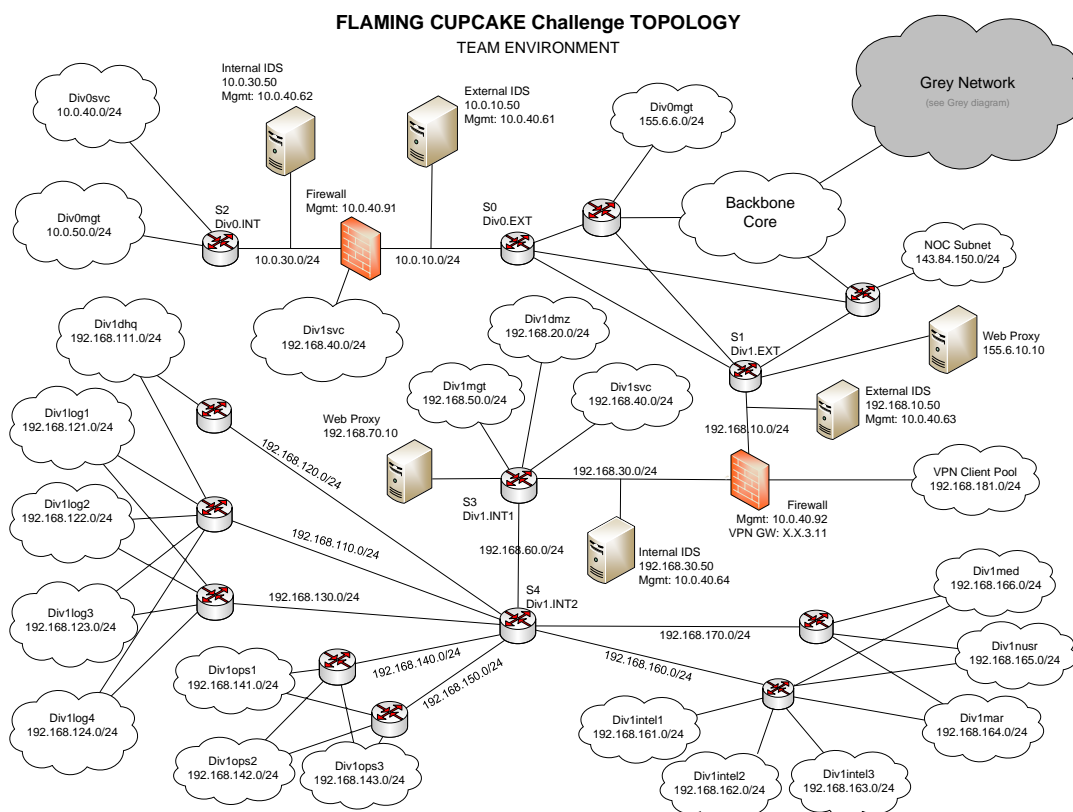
FLAMING CUPCAKE Challenge TOPOLOGY
TEAM ENVIRONMENT

Grey Network
(see Grey diagram)

Div0svc
10.0.40.0/24

Internal IDS
10.0.30.50
Mgmt: 10.0.40.62

External IDS
10.0.10.50
Mgmt: 10.0.40.61

Div0mgt
155.6.6.0/24

Backbone Core

Div0mgt
10.0.50.0/24

S2
Div0.INT

Firewall
Mgmt: 10.0.40.91

S0
Div0.EXT

NOC Subnet
143.84.150.0/24

10.0.30.0/24

10.0.10.0/24

Div1svc
192.168.40.0/24

Div1dhq
192.168.111.0/24

Div1dmz
192.168.20.0/24

S1
Div1.EXT

Web Proxy
155.6.10.10

Div1log1
192.168.121.0/24

Div1mgt
192.168.50.0/24

Div1svc
192.168.40.0/24

External IDS
192.168.10.50
Mgmt: 10.0.40.63

Web Proxy
192.168.70.10

192.168.10.0/24

192.168.120.0/24

192.168.30.0/24

VPN Client Pool
192.168.181.0/24

Div1log2
192.168.122.0/24

S3
Div1.INT1

Firewall
Mgmt: 10.0.40.92
VPN GW: X.X.3.11

192.168.110.0/24

192.168.60.0/24

Internal IDS
192.168.30.50
Mgmt: 10.0.40.64

Div1med
192.168.166.0/24

Div1log3
192.168.123.0/24

192.168.130.0/24

S4
Div1.INT2

192.168.170.0/24

Div1nusr
192.168.165.0/24

Div1ops1
192.168.141.0/24

192.168.140.0/24

192.168.160.0/24

192.168.150.0/24

Div1mar
192.168.164.0/24

Div1log4
192.168.124.0/24

Div1intel1
192.168.161.0/24

Div1ops2
192.168.142.0/24

Div1ops3
192.168.143.0/24

Div1intel2
192.168.162.0/24

Div1intel3
192.168.163.0/24